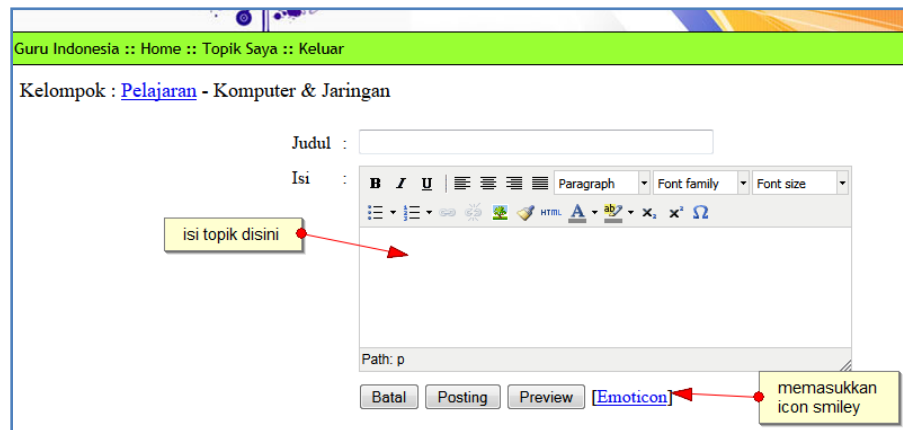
Guru Indonesia :: Home :: Topik Saya :: Keluar

Kelompok : Pelajaran - Komputer & Jaringan

Judul :

Isi :

B I U Paragraph Font family Font size

HTML A x₂ x² Ω

isi topik disini

Path: p

Batal Posting Preview [Emoticon]

memasukkan icon smiley